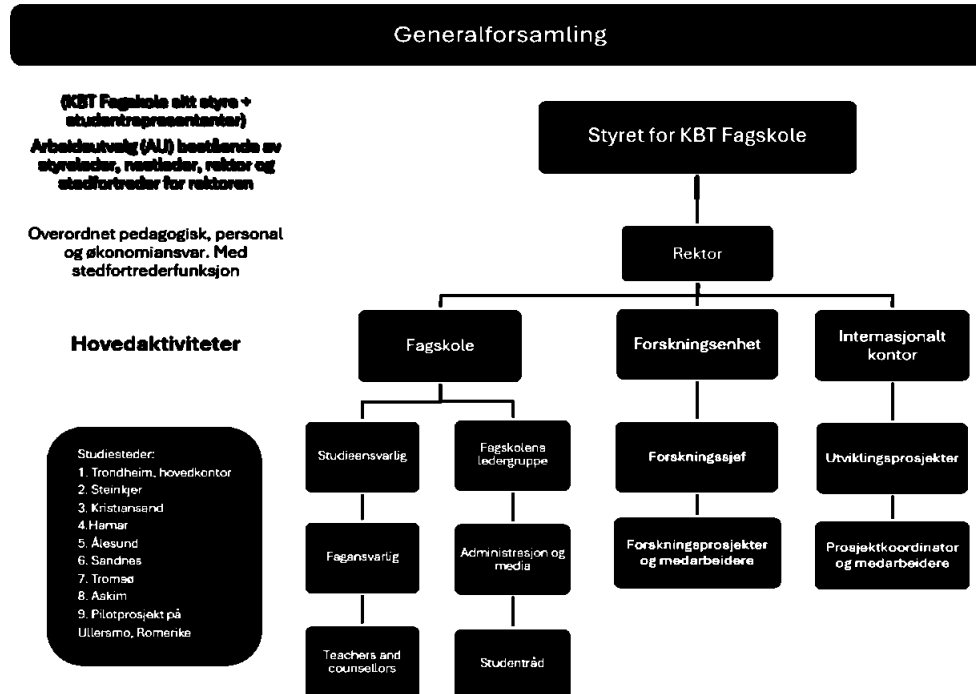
Generalforsamling

(KBT Fagskole sitt styre + studentrepresentanter)

Arbeidsutvalg (AU) bestående av styreleder, nestleder, rektor og stedfortreder for rektoren

Overordnet pedagogisk, personal og økonomiansvar. Med stedfortrederfunksjon

Hovedaktiviteter

Studiesteder:
1. Trondheim, hovedkontor
2. Steinkjer
3. Kristiansand
4. Hamar
5. Ålesund
6. Sandnes
7. Tromsø
8. Askim
9. Pilotprosjekt på Ullersmo, Romerike

Styret for KBT Fagskole

Rektor

Fagskole

Forskningsenhet

Internasjonalt kontor

Studieansvarlig

Fagskolens ledergruppe

Forskningssjef

Utviklingsprosjekter

Fagansvarlig

Administrasjon og media

Forskningsprosjekter og medarbeidere

Prosjektkoordinator og medarbeidere

Teachers and counsellors

Studentråd